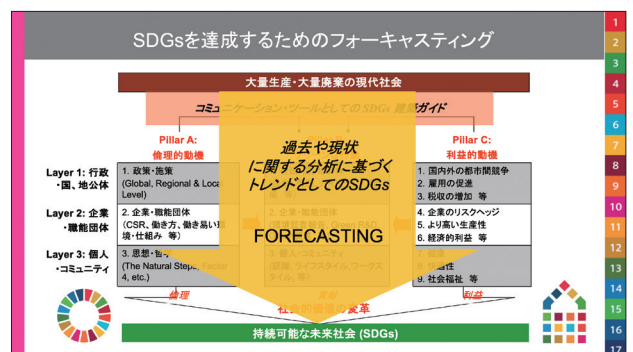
SDGsを達成するためのフォーキャスティング

1
2
3
4
5
6
7
8
9
10
11
12
13
14
15
16
17

大量生産・大量廃棄の現代社会

コミュニケーション・ツールとしてのSDGs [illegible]ガイド

Pillar A:
倫理的動機

Pillar C:
利益的動機

過去や現状
に関する分析に基づく
トレンドとしてのSDGs

Layer 1: 行政・国、地公体
1. 政策・施策 (Global, Regional & Local Level)

1. 国内外の都市間競争
2. 雇用の促進
3. 税収の増加 等

Layer 2: 企業・職能団体
2. 企業・職能団体 (CSR、働き方、働き易い環境・仕組み 等)

2. 企業・職能団体 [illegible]

4. 企業のリスクヘッジ
5. より高い生産性
6. 経済的利益 等

FORECASTING

Layer 3: 個人・コミュニティ
3. 思想・哲学 (The Natural Step, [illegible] 4, etc.)

3. 個人・コミュニティ (習慣、ライフスタイル、ワークスタイル 等)

7. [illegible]
8. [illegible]生産性
9. 社会福祉 等

倫理

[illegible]
社会的価値の変革

利益

持続可能な未来社会 (SDGs)